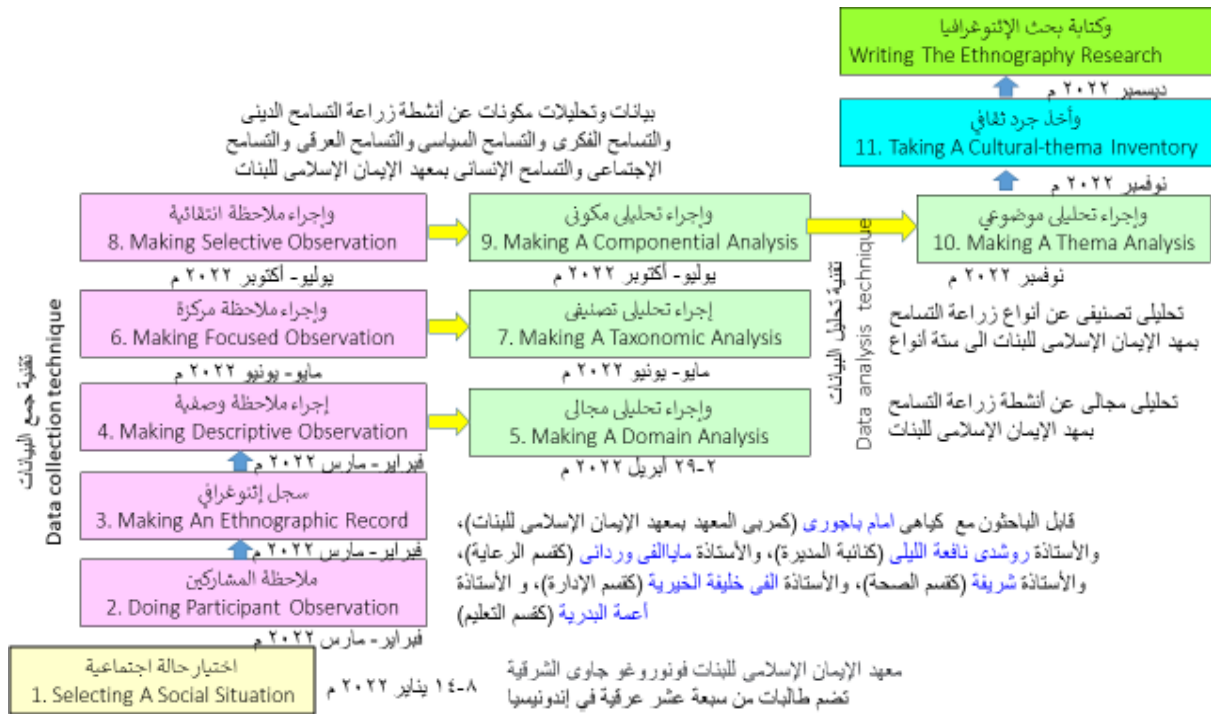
وكتابة بحث الإثنوغرافيا
Writing The Ethnography Research

ديسمبر ٢٠٢٢ م

وأخذ جرد ثقافي
11. Taking A Cultural-thema Inventory

نوفمبر ٢٠٢٢ م

بيانات وتحليلات مكونات عن أنشطة زراعة التسامح الديني والتسامح الفكري والتسامح السياسي والتسامح العرقي والتسامح الإجتماعي والتسامح الإنساني بمعهد الإيمان الإسلامي للبنات

واجراء ملاحظة انتقائية
8. Making Selective Observation

يوليو - أكتوبر ٢٠٢٢ م

واجراء تحليلي مكوني
9. Making A Componential Analysis

يوليو - أكتوبر ٢٠٢٢ م

واجراء تحليلي موضوعي
10. Making A Thema Analysis

نوفمبر ٢٠٢٢ م

تقنية تحليل البيانات
Data analysis technique

تحليلي تصنيفي عن أنواع زراعة التسامح بمعهد الإيمان الإسلامي للبنات الى ستة أنواع

واجراء ملاحظة مركزة
6. Making Focused Observation

مايو - يونيو ٢٠٢٢ م

إجراء تحليلي تصنيفي
7. Making A Taxonomic Analysis

مايو - يونيو ٢٠٢٢ م

تحليلي مجالي عن أنشطة زراعة التسامح بمعهد الإيمان الإسلامي للبنات

تقنية جمع البيانات
Data collection technique

إجراء ملاحظة وصفية
4. Making Descriptive Observation

فبراير - مارس ٢٠٢٢ م

واجراء تحليلي مجالي
5. Making A Domain Analysis

٢-٢٩ أبريل ٢٠٢٢ م

سجل إثنوغرافي
3. Making An Ethnographic Record

فبراير - مارس ٢٠٢٢ م

قابل الباحثون مع كياهي امام باجوري (كمربي المعهد بمعهد الإيمان الاسلامي للبنات)، والأستاذة روشدي نافعة الليلي (كنائبة المديرة)، والأستاذة سايالفي ورداني (كقسم الرعاية)، والأستاذة شريفة (كقسم الصحة)، والأستاذة الفي خليفة الخيرية (كقسم الإدارة)، و الأستاذة أعمة البدرية (كقسم التعليم)

ملاحظة المشاركين
2. Doing Participant Observation

فبراير - مارس ٢٠٢٢ م

اختيار حالة اجتماعية
1. Selecting A Social Situation

٨-١٤ يناير ٢٠٢٢ م

معهد الإيمان الإسلامي للبنات فونوروغو جاوى الشرقية تضم طالبات من سبعة عشر عرقية في إندونيسيا